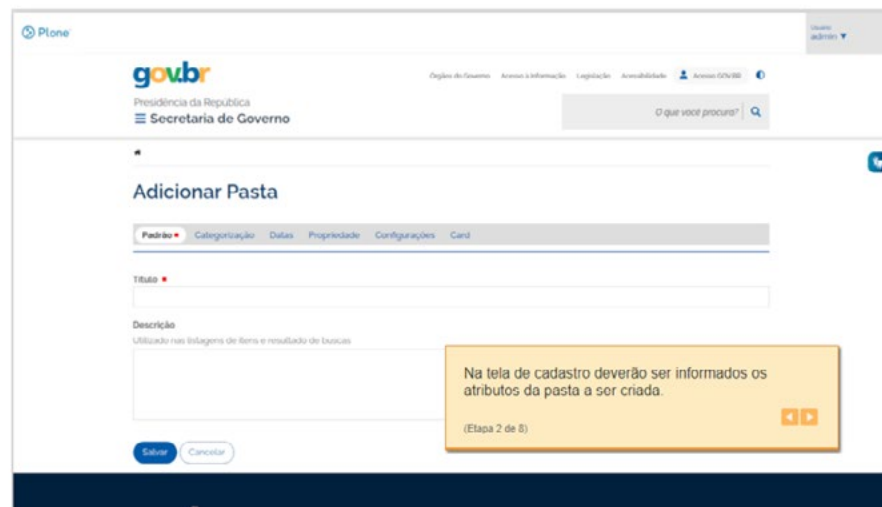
Plone

Usuário
admin ▼

gov.br

Órgãos do Governo Acesso à Informação Legislação Acessibilidade Acessar GOV.BR

Presidência da República
☰ Secretaria de Governo

O que você procura?

Adicionar Pasta

Padrão • Categorização Datas Propriedade Configurações Card

Título •

Descrição
Utilizado nas listagens de itens e resultado de buscas

Na tela de cadastro deverão ser informados os atributos da pasta a ser criada.

(Etapa 2 de 8)

Salvar Cancelar